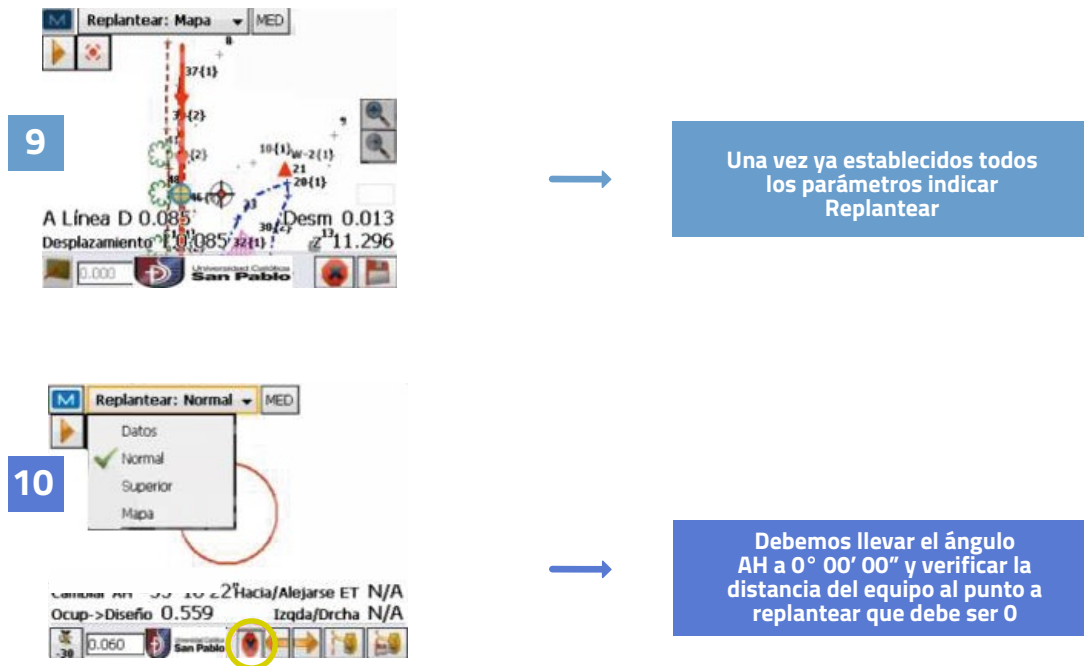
M Replantear: Mapa MED

8
37(1)
3(2)
(2)
10(1) W-2(1)
21
20(1)
48
46
23
30(2)
32(1)
9

9

A Línea D 0.085 Desm 0.013
Desplazamiento 0.085 Z 11.296

0.000 Universidad Católica San Pablo

Una vez ya establecidos todos los parámetros indicar Replantear

M Replantear: Normal MED

Datos
Normal
Superior
Mapa

10

Cambiar AH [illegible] 22 Hacia/Alejarse ET N/A
Ocup->Diseño 0.559 Izqda/Drcha N/A

-30 0.060 Universidad Católica San Pablo

Debemos llevar el ángulo AH a 0° 00’ 00” y verificar la distancia del equipo al punto a replantear que debe ser 0